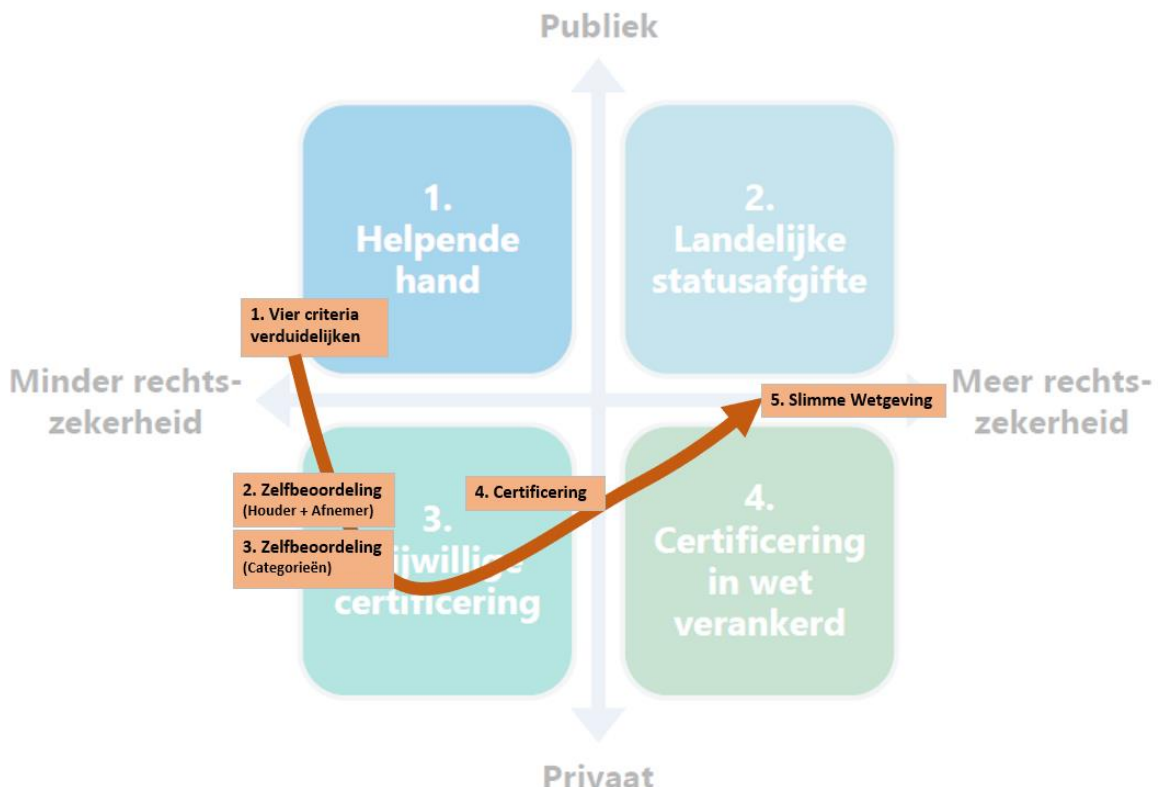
Publiek

1. Helpende hand

2. Landelijke statusafgifte

1. Vier criteria verduidelijken

Minder rechtszekerheid

Meer rechtszekerheid

5. Slimme Wetgeving

2. Zelfbeoordeling (Houder + Afnemer)

4. Certificering

3. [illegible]ijwillige certificering

3. Zelfbeoordeling (Categorieën)

4. Certificering in wet verankerd

Privaat